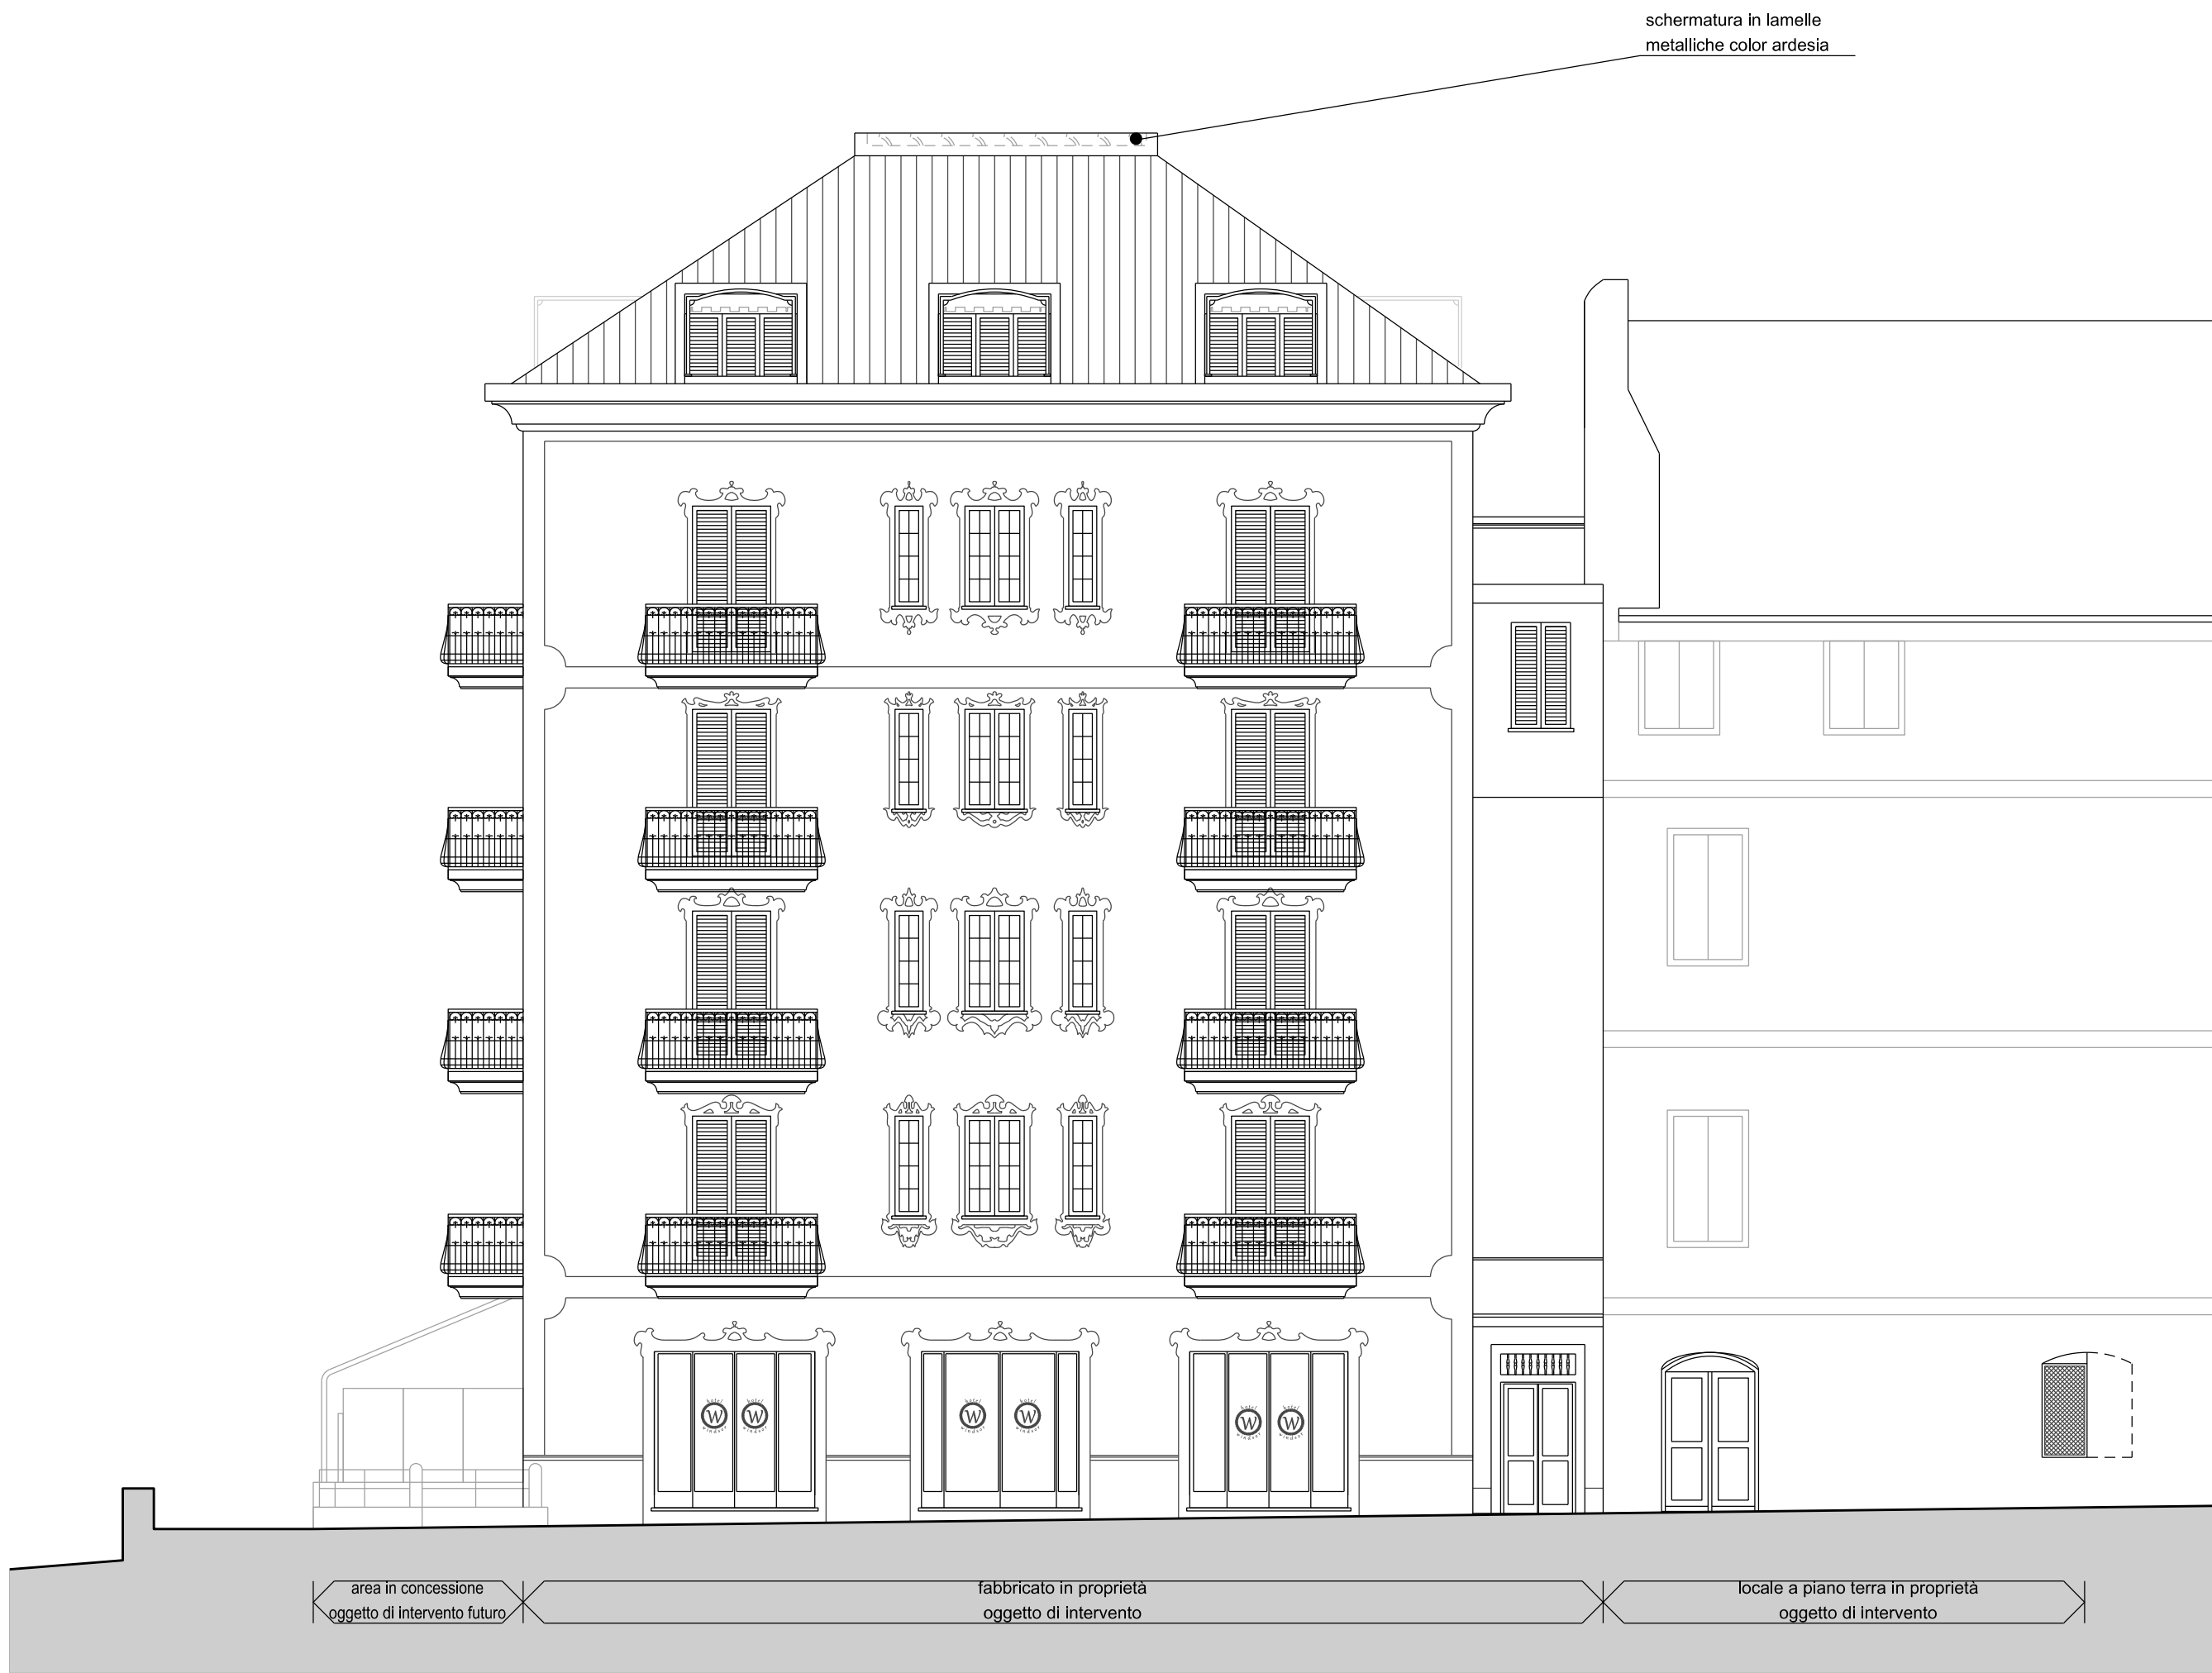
schermatura in lamelle metalliche color ardesia

area in concessione oggetto di intervento futuro

fabbricato in proprietà oggetto di intervento

locale a piano terra in proprietà oggetto di intervento